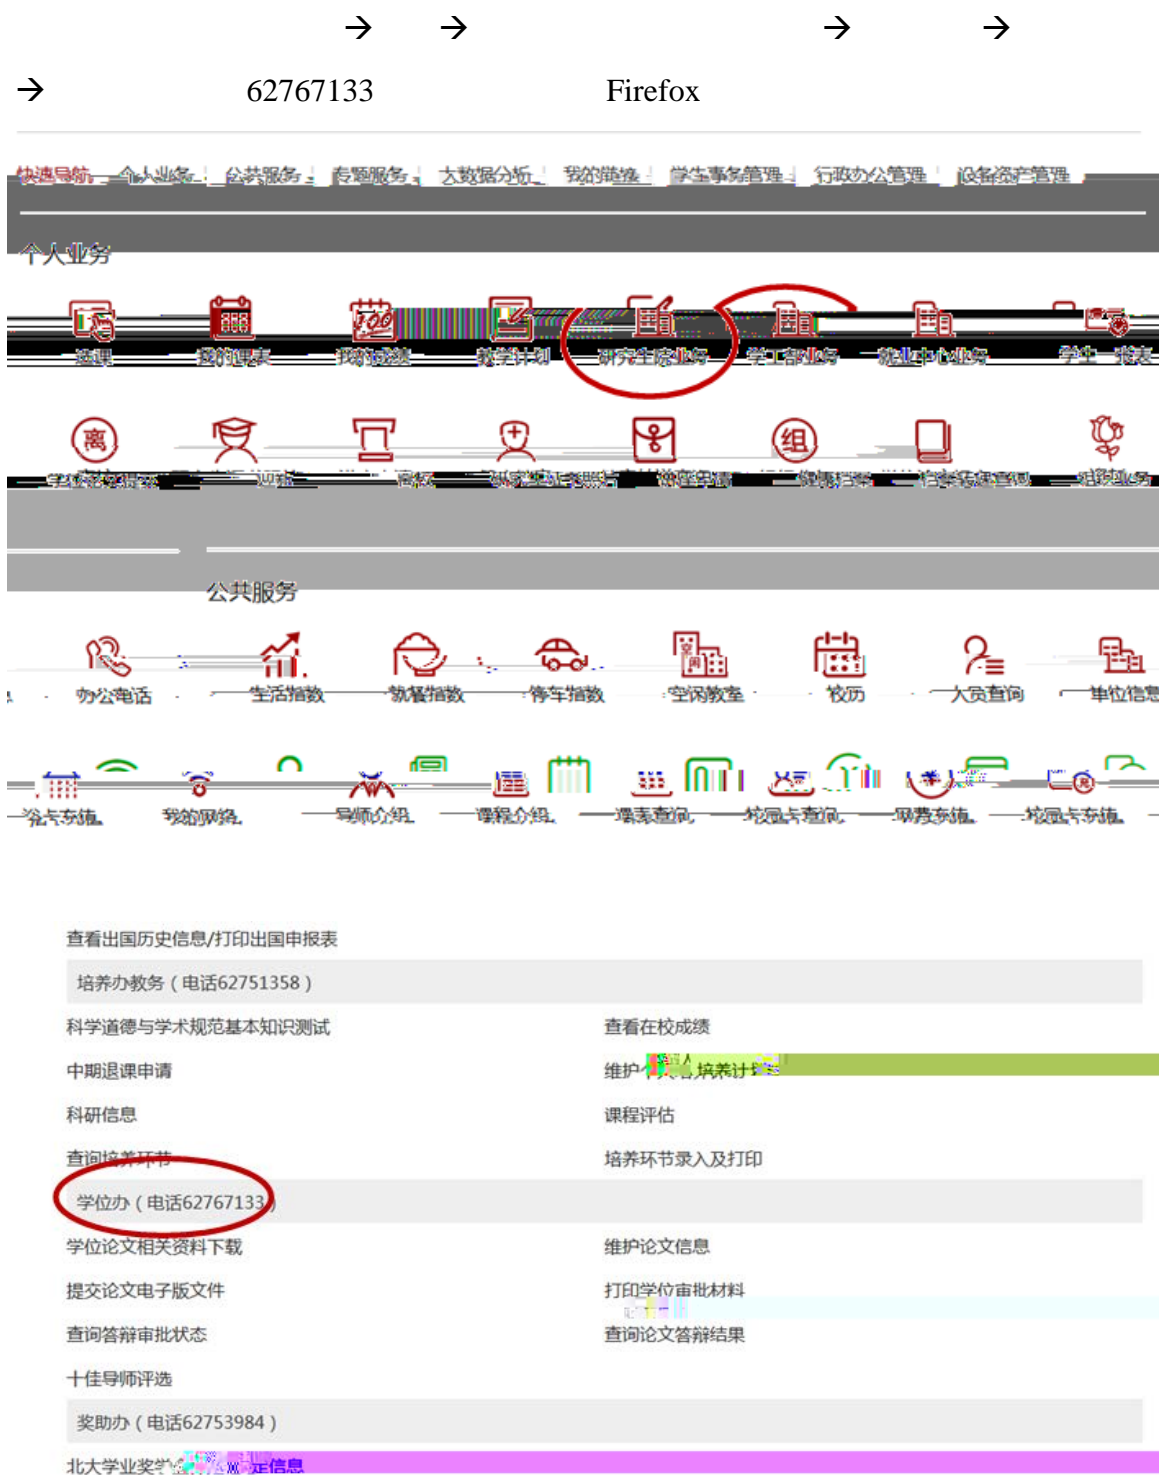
→ → → →

→ 62767133 Firefox

快速导航 个人业务 公共服务 专题服务 大数据分析 我的链接 学生事务管理 行政办公管理 设备资产管理

个人业务

选课 我的课表 我的成绩 教学计划 研究生院业务 学工部业务 就业中心业务 学生 卡表

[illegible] 迎新 离校 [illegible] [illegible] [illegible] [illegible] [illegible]

公共服务

办公电话 生活指数 就餐指数 停车指数 空闲教室 校历 人员查询 单位信息

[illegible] 我的网络 导师介绍 课程介绍 课表查询 校园卡查询 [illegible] 校园卡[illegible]

查看出国历史信息/打印出国申报表

培养办教务（电话62751358）

科学道德与学术规范基本知识测试

查看在校成绩

中期退课申请

维护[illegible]培养计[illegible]

科研信息

课程评估

查询培养环节

培养环节录入及打印

学位办（电话62767133）

学位论文相关资料下载

维护论文信息

提交论文电子版文件

打印学位审批材料

查询答辩审批状态

查询论文答辩结果

十佳导师评选

奖助办（电话62753984）

北大学业奖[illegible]定信息